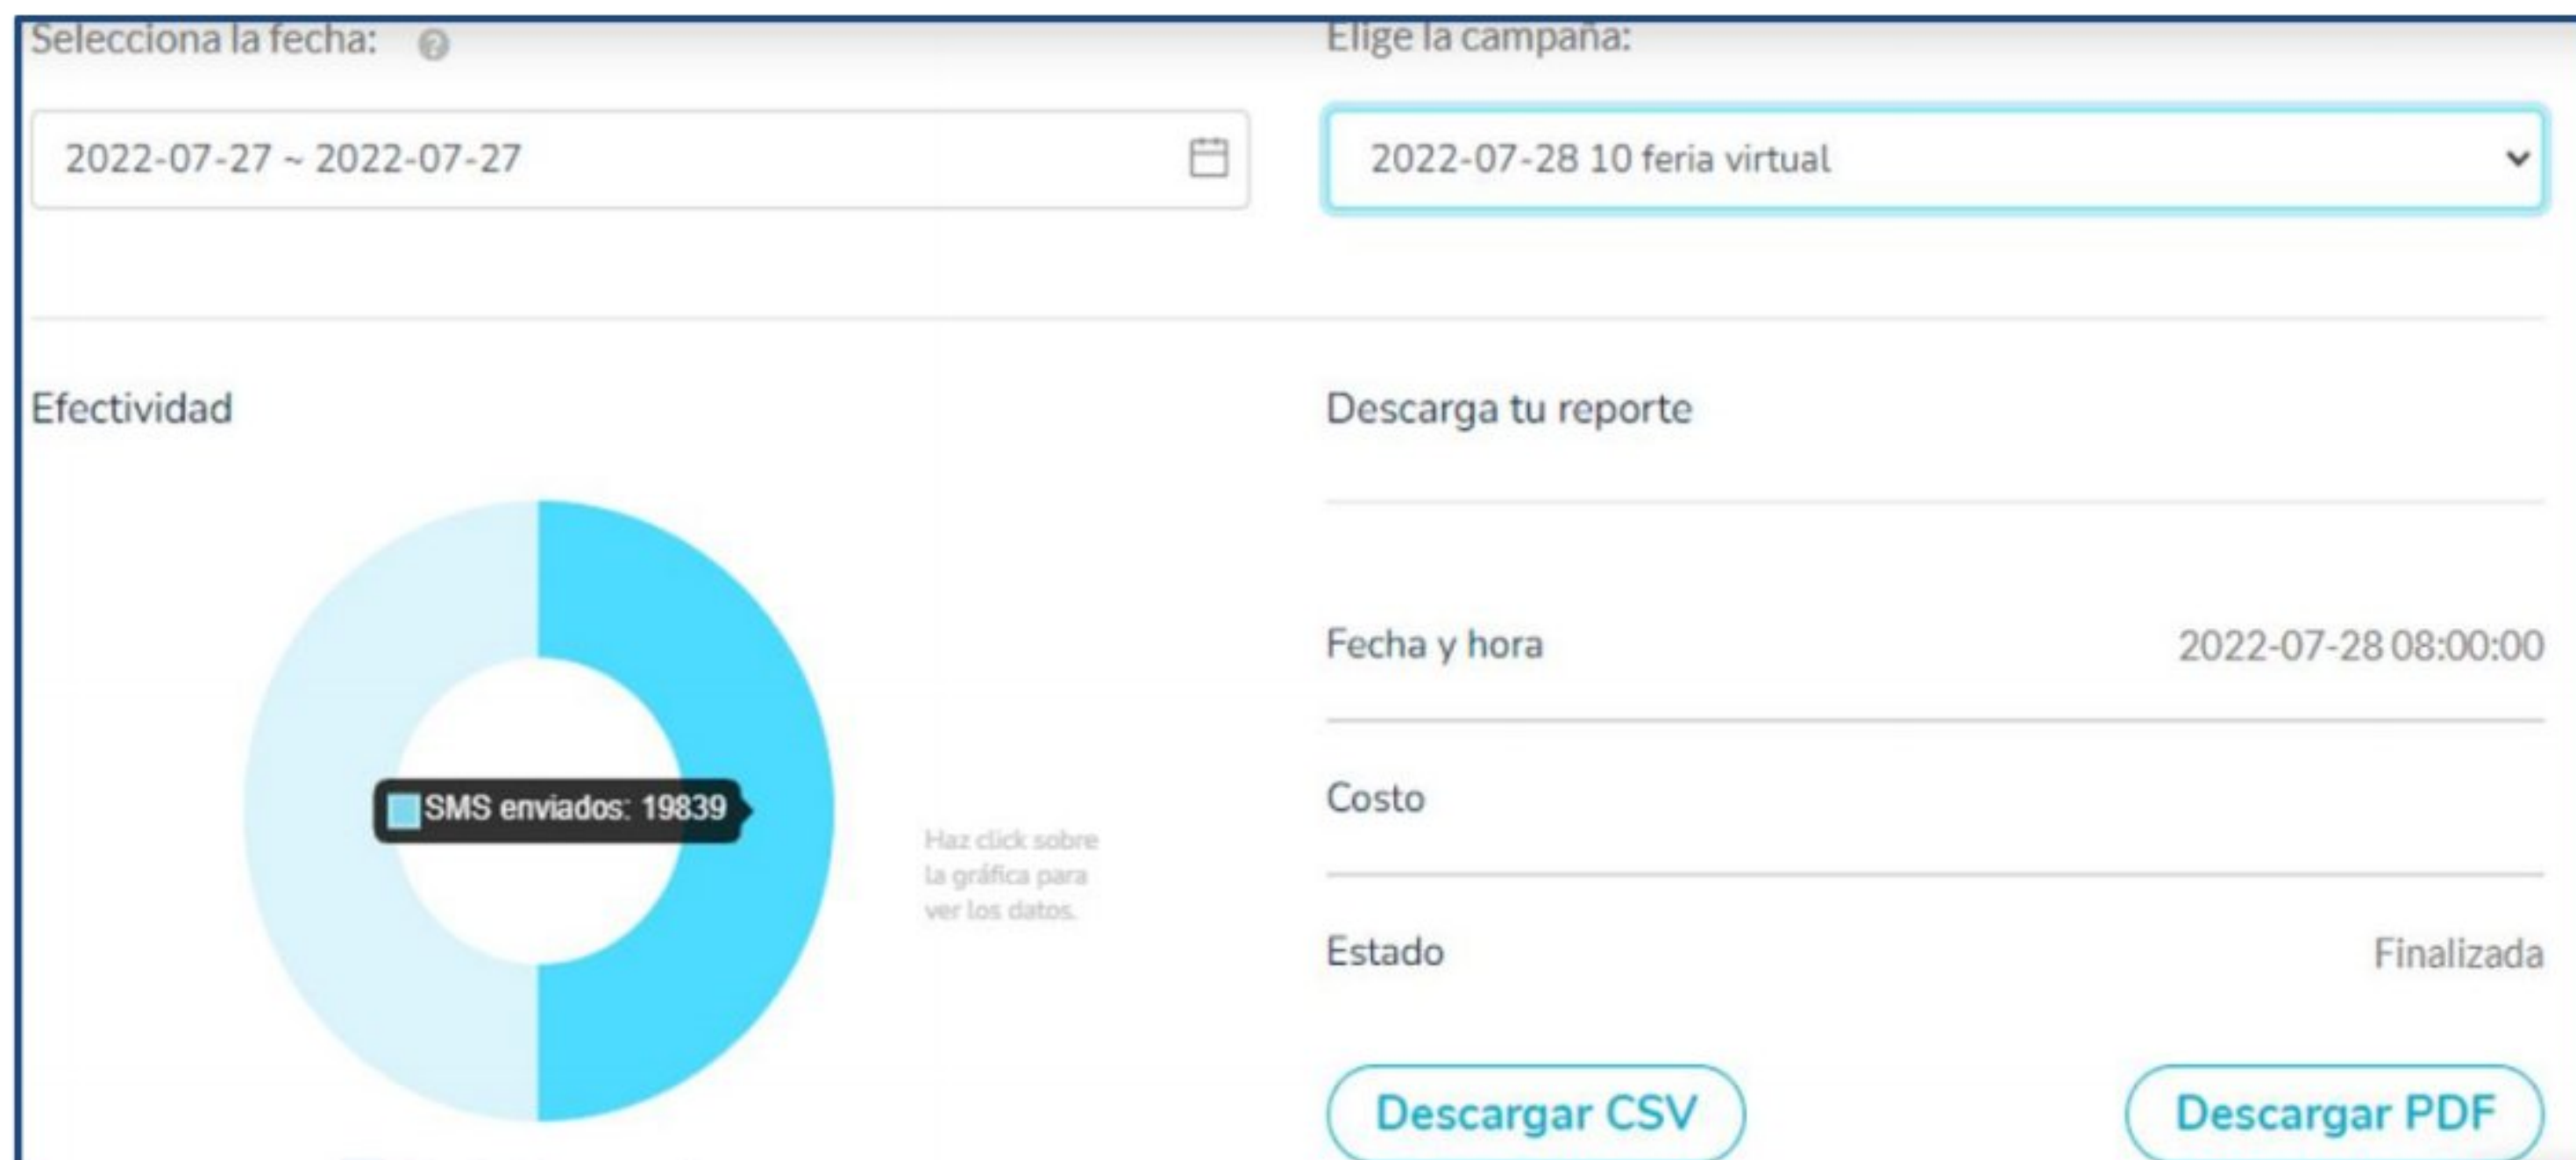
Selecciona la fecha:

2022-07-27 ~ 2022-07-27

Elige la campaña:

2022-07-28 10 feria virtual

Efectividad

SMS enviados: 19839

Haz click sobre la gráfica para ver los datos.

Descarga tu reporte

Fecha y hora 2022-07-28 08:00:00

Costo

Estado Finalizada

Descargar CSV

Descargar PDF